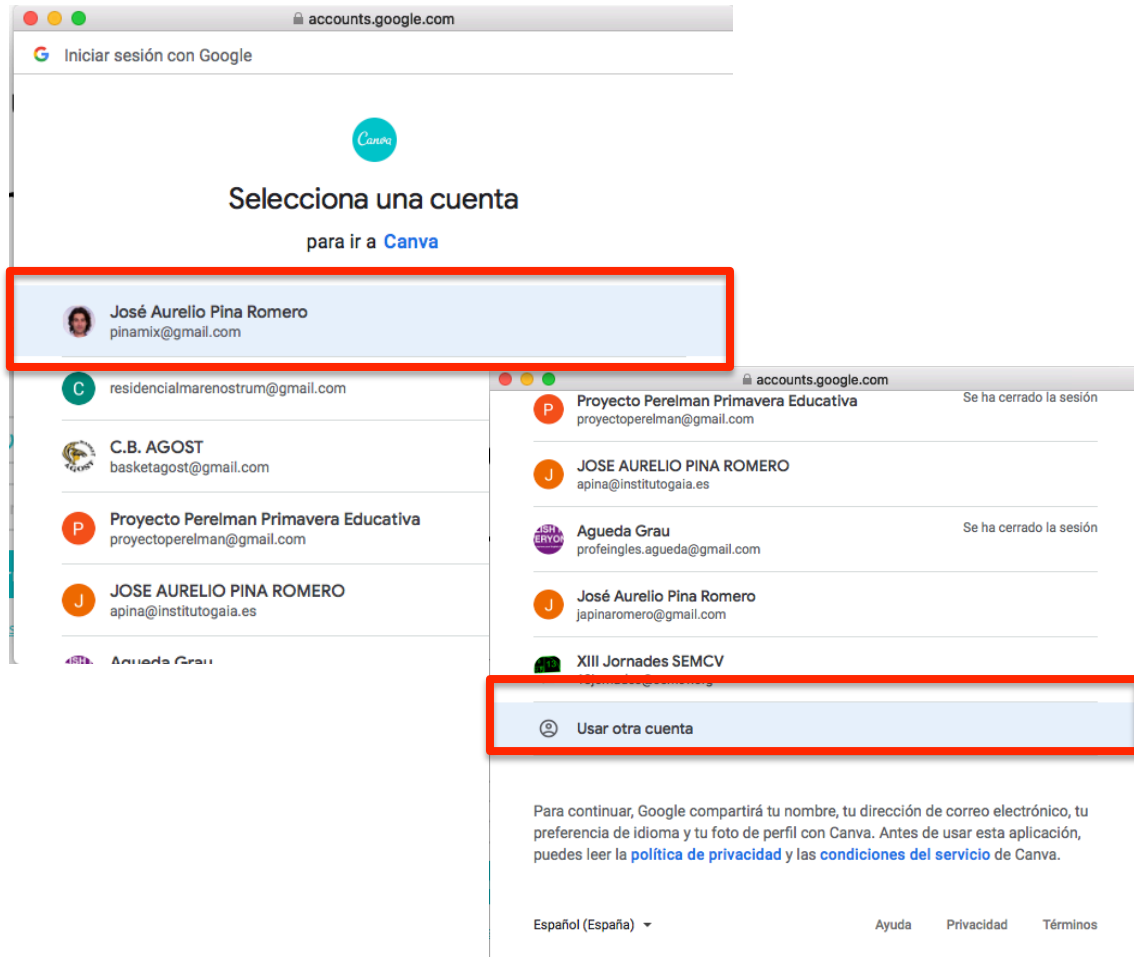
accounts.google.com

Iniciar sesión con Google

Canva

Selecciona una cuenta

para ir a Canva

José Aurelio Pina Romero
pinamix@gmail.com

C
residencialmarenostrum@gmail.com

C.B. AGOST
basketagost@gmail.com

P
Proyecto Perelman Primavera Educativa
proyectoperelman@gmail.com

J
JOSE AURELIO PINA ROMERO
apina@institutogaia.es

Agueda Grau

accounts.google.com

P
Proyecto Perelman Primavera Educativa
proyectoperelman@gmail.com
Se ha cerrado la sesión

J
JOSE AURELIO PINA ROMERO
apina@institutogaia.es

Agueda Grau
profeingles.agueda@gmail.com
Se ha cerrado la sesión

J
José Aurelio Pina Romero
japinaromero@gmail.com

XIII Jornades SEMCV
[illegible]

Usar otra cuenta

Para continuar, Google compartirá tu nombre, tu dirección de correo electrónico, tu preferencia de idioma y tu foto de perfil con Canva. Antes de usar esta aplicación, puedes leer la política de privacidad y las condiciones del servicio de Canva.

Español (España)

Ayuda Privacidad Términos